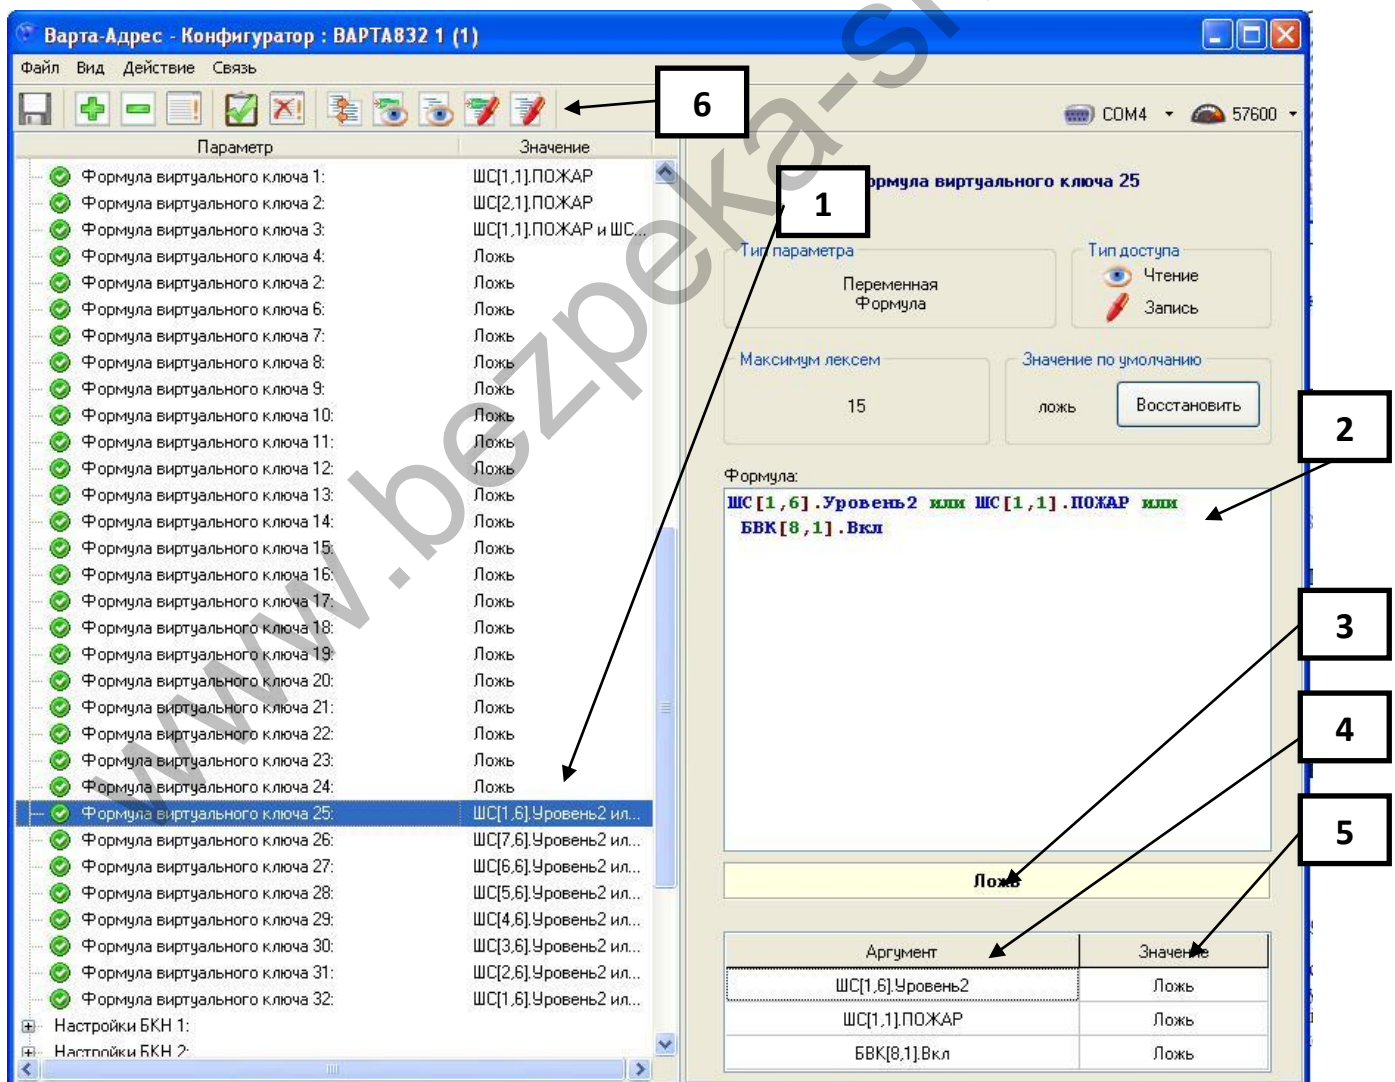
Варта-Адрес - Конфигуратор : ВАРТА832 1 (1)

Файл Вид Действие Связь

6

COM4 57600

| Параметр | Значение |
|---|---|
| Формула виртуального ключа 1: | ШС[1,1].ПОЖАР |
| Формула виртуального ключа 2: | ШС[2,1].ПОЖАР |
| Формула виртуального ключа 3: | ШС[1,1].ПОЖАР и ШС... |
| Формула виртуального ключа 4: | Ложь |
| Формула виртуального ключа 2: | Ложь |
| Формула виртуального ключа 6: | Ложь |
| Формула виртуального ключа 7: | Ложь |
| Формула виртуального ключа 8: | Ложь |
| Формула виртуального ключа 9: | Ложь |
| Формула виртуального ключа 10: | Ложь |
| Формула виртуального ключа 11: | Ложь |
| Формула виртуального ключа 12: | Ложь |
| Формула виртуального ключа 13: | Ложь |
| Формула виртуального ключа 14: | Ложь |
| Формула виртуального ключа 15: | Ложь |
| Формула виртуального ключа 16: | Ложь |
| Формула виртуального ключа 17: | Ложь |
| Формула виртуального ключа 18: | Ложь |
| Формула виртуального ключа 19: | Ложь |
| Формула виртуального ключа 20: | Ложь |
| Формула виртуального ключа 21: | Ложь |
| Формула виртуального ключа 22: | Ложь |
| Формула виртуального ключа 23: | Ложь |
| Формула виртуального ключа 24: | Ложь |
| Формула виртуального ключа 25: | ШС[1,6].Уровень2 ил... |
| Формула виртуального ключа 26: | ШС[7,6].Уровень2 ил... |
| Формула виртуального ключа 27: | ШС[6,6].Уровень2 ил... |
| Формула виртуального ключа 28: | ШС[5,6].Уровень2 ил... |
| Формула виртуального ключа 29: | ШС[4,6].Уровень2 ил... |
| Формула виртуального ключа 30: | ШС[3,6].Уровень2 ил... |
| Формула виртуального ключа 31: | ШС[2,6].Уровень2 ил... |
| Формула виртуального ключа 32: | ШС[1,6].Уровень2 ил... |

Настройки БКН 1:
Настройки БКН 2:

1

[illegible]ормула виртуального ключа 25

Тип параметра
Переменная
Формула

Тип доступа
Чтение
Запись

Максимум лексем
15

Значение по умолчанию
ложь
Восстановить

2

Формула:
ШС[1,6].Уровень2 или ШС[1,1].ПОЖАР или БВК[8,1].Вкл

3

Ложь

4

5

| Аргумент | Значение |
|---|---|
| ШС[1,6].Уровень2 | Ложь |
| ШС[1,1].ПОЖАР | Ложь |
| БВК[8,1].Вкл | Ложь |

www.bezpeka-s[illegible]